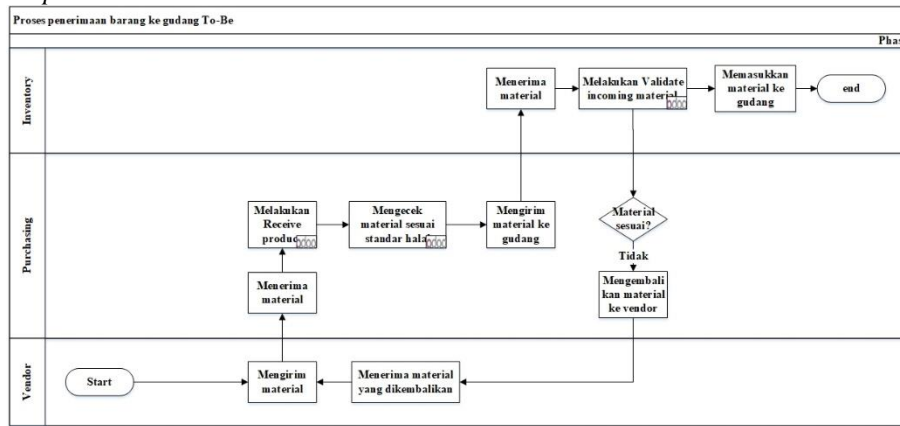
Proses penerimaan barang ke gudang To-Be

Phas

Inventory

Purchasing

Vendor

Menerima material

Melakukan Validate incoming material

Memasukkan material ke gudang

end

Melakukan Receive produc

Mengecek material sesuai standar halal

Mengirim material ke gudang

Material sesuai?

Tidak

Menerima material

Mengembalikan material ke vendor

Start

Mengirim material

Menerima material yang dikembalikan